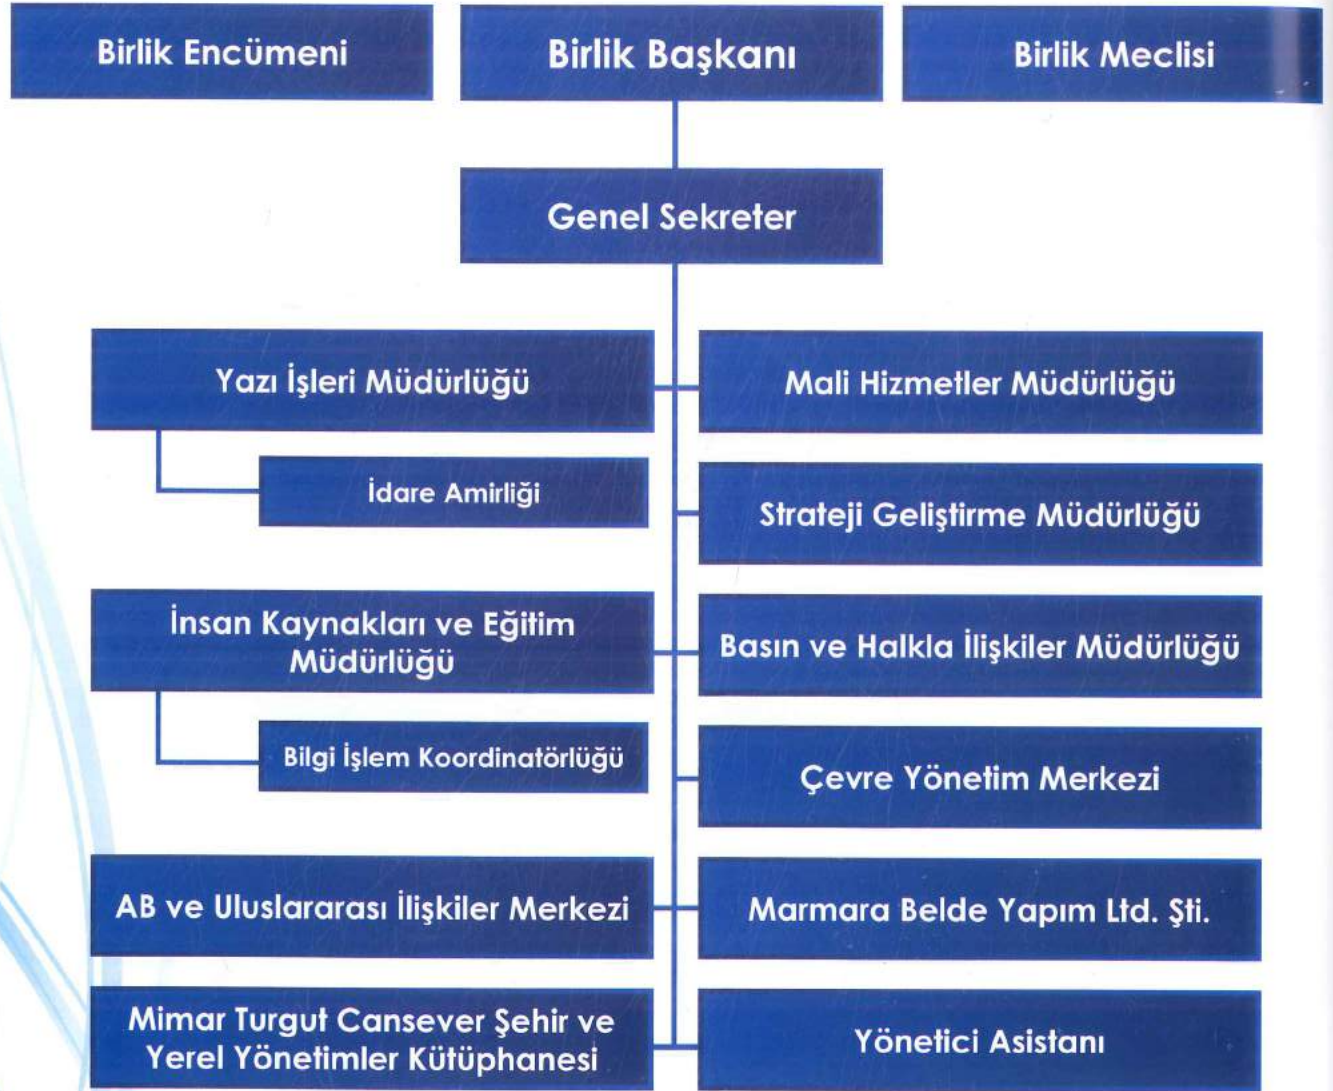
Birlik Encümeni

Birlik Başkanı

Birlik Meclisi

Genel Sekreter

Yazı İşleri Müdürlüğü

İdare Amirliği

İnsan Kaynakları ve Eğitim Müdürlüğü

Bilgi İşlem Koordinatörlüğü

AB ve Uluslararası İlişkiler Merkezi

Mimar Turgut Cansever Şehir ve Yerel Yönetimler Kütüphanesi

Mali Hizmetler Müdürlüğü

Strateji Geliştirme Müdürlüğü

Basın ve Halkla İlişkiler Müdürlüğü

Çevre Yönetim Merkezi

Marmara Belde Yapım Ltd. Şti.

Yönetici Asistanı